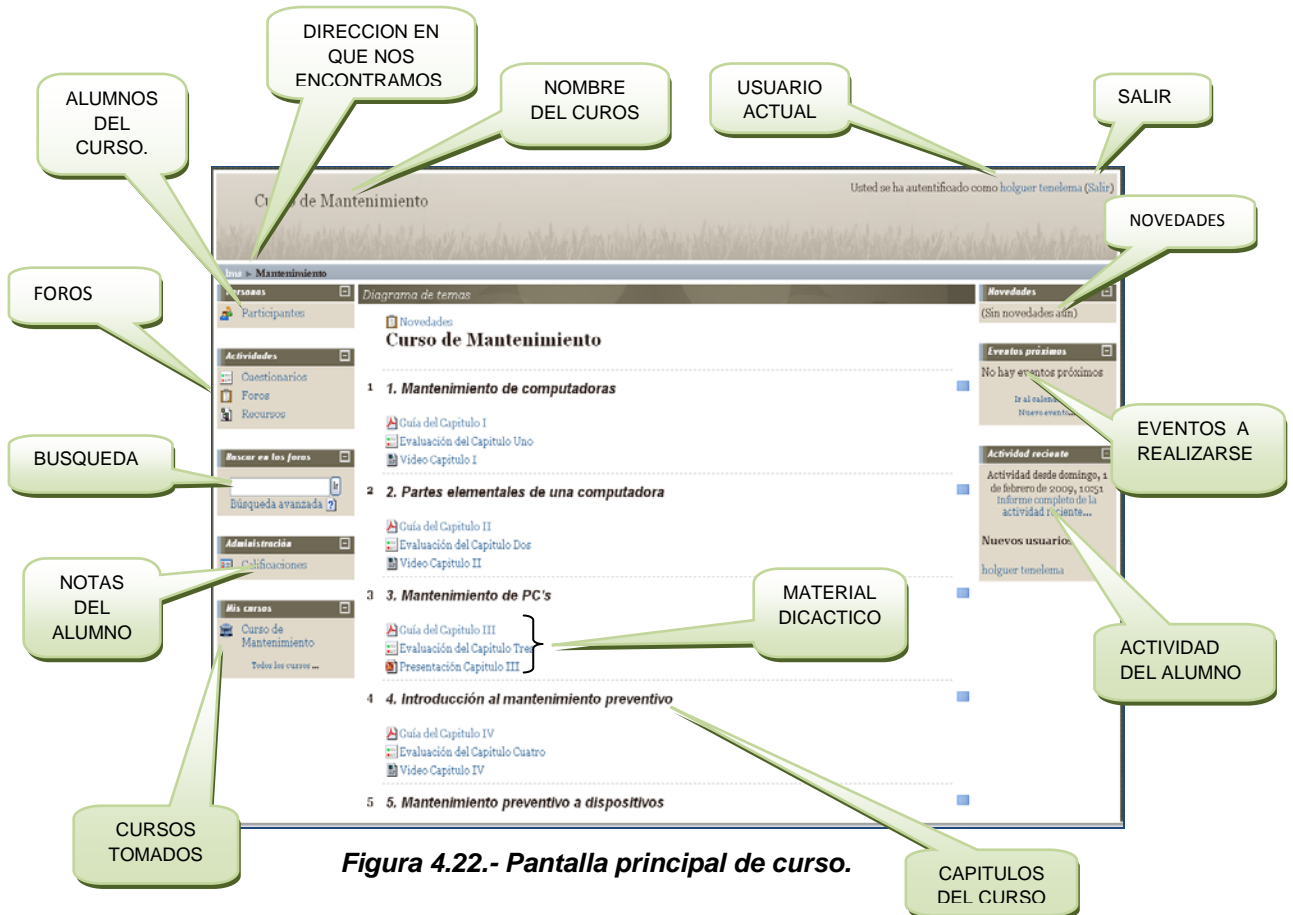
DIRECCION EN QUE NOS ENCONTRAMOS

ALUMNOS DEL CURSO.

NOMBRE DEL CUROS

USUARIO ACTUAL

SALIR

Curso de Mantenimiento

Usted se ha autentificado como holguer tenelema (Salir)

NOVEDADES

lms ► Mantenimiento

FOROS

Personas

Participantes

Actividades

Cuestionarios

Foros

Recursos

BUSQUEDA

Buscar en los foros

Búsqueda avanzada

Administración

Calificaciones

NOTAS DEL ALUMNO

Mis cursos

Curso de Mantenimiento

Todos los cursos ...

CURSOS TOMADOS

Diagrama de temas

Novedades

Curso de Mantenimiento

1 1. Mantenimiento de computadoras

Guía del Capitulo I

Evaluación del Capitulo Uno

Video Capitulo I

2 2. Partes elementales de una computadora

Guía del Capitulo II

Evaluación del Capitulo Dos

Video Capitulo II

3 3. Mantenimiento de PC's

MATERIAL DICACTICO

Guía del Capitulo III

Evaluación del Capitulo Tres

Presentación Capitulo III

4 4. Introducción al mantenimiento preventivo

Guía del Capitulo IV

Evaluación del Capitulo Cuatro

Video Capitulo IV

5 5. Mantenimiento preventivo a dispositivos

Novedades

(Sin novedades aún)

Eventos próximos

No hay eventos próximos

Ir al calendario...

Nuevo evento...

EVENTOS A REALIZARSE

Actividad reciente

Actividad desde domingo, 1 de febrero de 2009, 10:51

Informe completo de la actividad reciente...

Nuevos usuarios:

holguer tenelema

ACTIVIDAD DEL ALUMNO

Figura 4.22.- Pantalla principal de curso.

CAPITULOS DEL CURSO